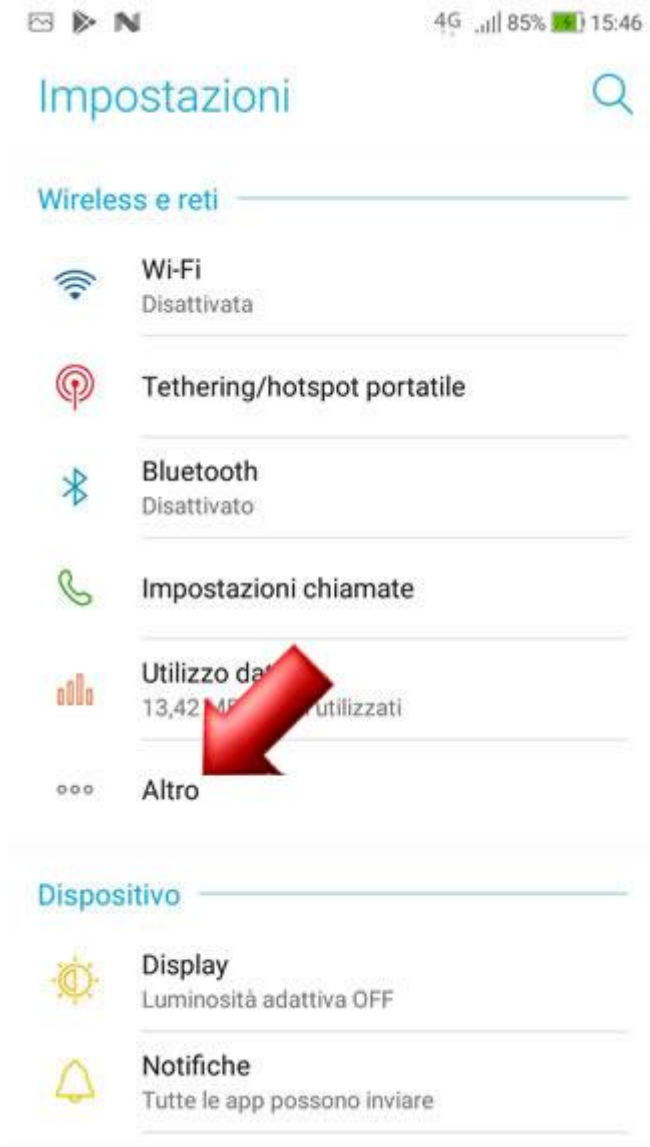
4G 85% 15:46

Impostazioni

Wireless e reti

Wi-Fi
Disattivata

Tethering/hotspot portatile

Bluetooth
Disattivato

Impostazioni chiamate

Utilizzo da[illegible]
13,42 M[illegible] utilizzati

Altro

Dispositivo

Display
Luminosità adattiva OFF

Notifiche
Tutte le app possono inviare